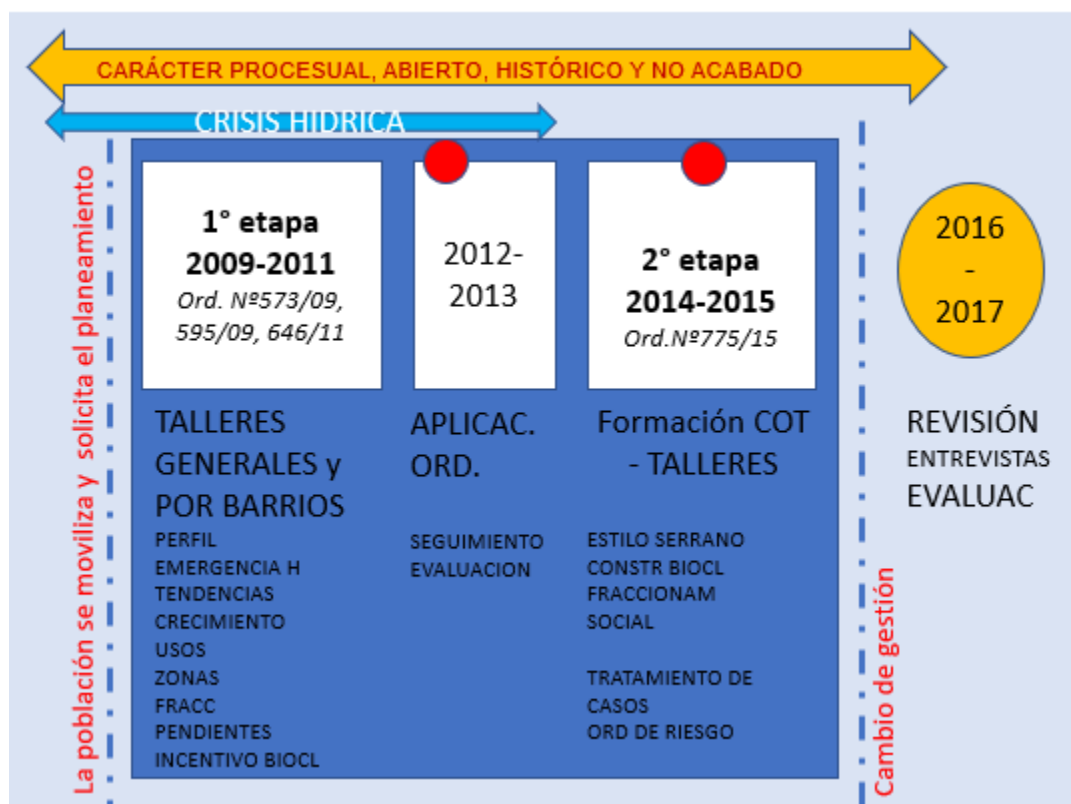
CARÁCTER PROCESUAL, ABIERTO, HISTÓRICO Y NO ACABADO

CRISIS HIDRICA

La población se moviliza y solicita el planeamiento

1° etapa
2009-2011
Ord. Nº573/09, 595/09, 646/11

TALLERES GENERALES y POR BARRIOS
PERFIL
EMERGENCIA H
TENDENCIAS
CRECIMIENTO
USOS
ZONAS
FRACC
PENDIENTES
INCENTIVO BIOCL

2012-2013

APLICAC. ORD.
SEGUIMIENTO
EVALUACION

2° etapa
2014-2015
Ord.Nº775/15

Formación COT - TALLERES
ESTILO SERRANO
CONSTR BIOCL
FRACCIONAM
SOCIAL

TRATAMIENTO DE CASOS
ORD DE RIESGO

Cambio de gestión

2016 - 2017

REVISIÓN
ENTREVISTAS
EVALUAC